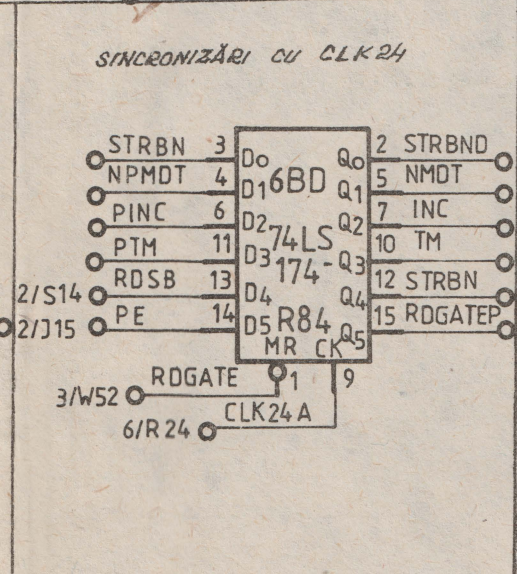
SINCRONIZĂRI CU CLK24

STRBN 3 Do
NPMDT 4 D1
PINC 6 D2
PTM 11 D3
2/S14 RDSB 13 D4
2/J15 PE 14 D5

6BD
74LS
174-
R84

Qo 2 STRBND
Q1 5 NMDT
Q2 7 INC
Q3 10 TM
Q4 12 STRBN
Q5 15 RDGATEP

MR CK
3/W52 RDGATE 1 9
6/R 24 CLK24 A